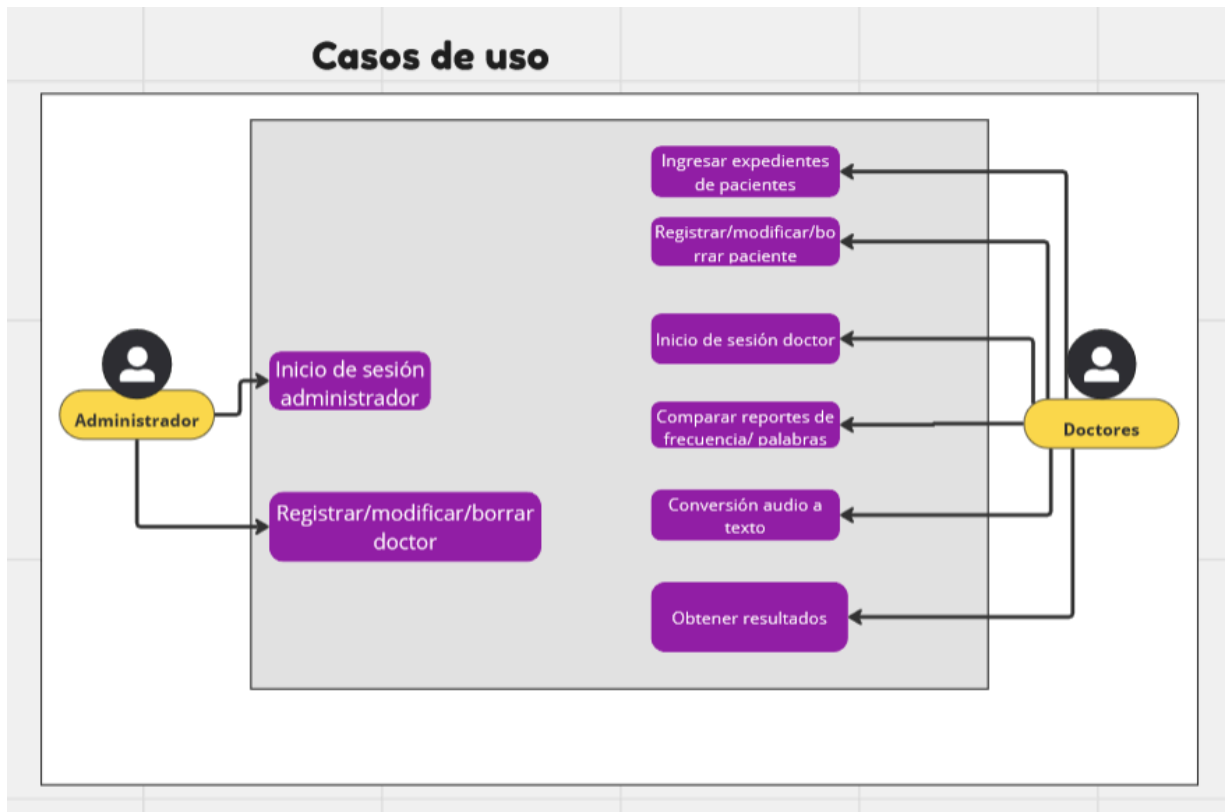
Casos de uso

Administrador

Inicio de sesión administrador

Registrar/modificar/borrar doctor

Ingresar expedientes de pacientes

Registrar/modificar/borrar paciente

Inicio de sesión doctor

Comparar reportes de frecuencia/ palabras

Conversión audio a texto

Obtener resultados

Doctores